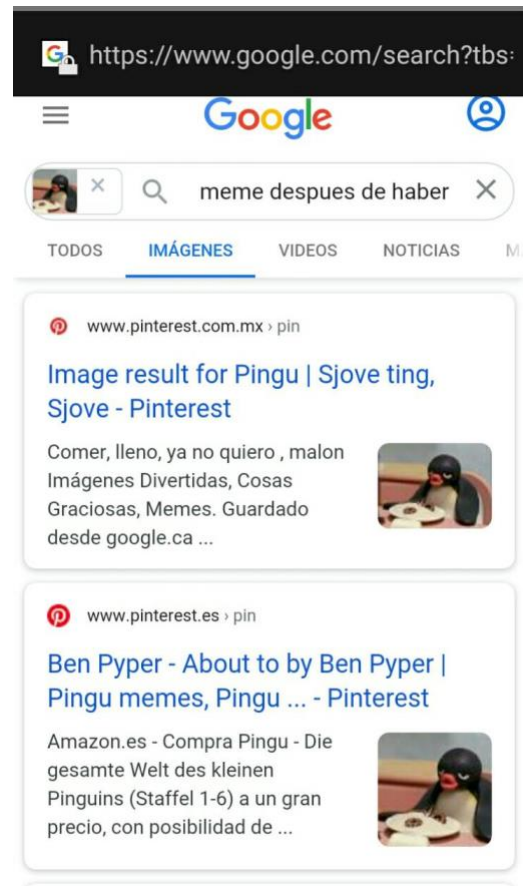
https://www.google.com/search?tbs=

Google

meme despues de haber

TODOS IMÁGENES VIDEOS NOTICIAS M

www.pinterest.com.mx › pin

Image result for Pingu | Sjove ting, Sjove - Pinterest

Comer, lleno, ya no quiero , malon Imágenes Divertidas, Cosas Graciosas, Memes. Guardado desde google.ca ...

www.pinterest.es › pin

Ben Pyper - About to by Ben Pyper | Pingu memes, Pingu ... - Pinterest

Amazon.es - Compra Pingu - Die gesamte Welt des kleinen Pinguins (Staffel 1-6) a un gran precio, con posibilidad de ...